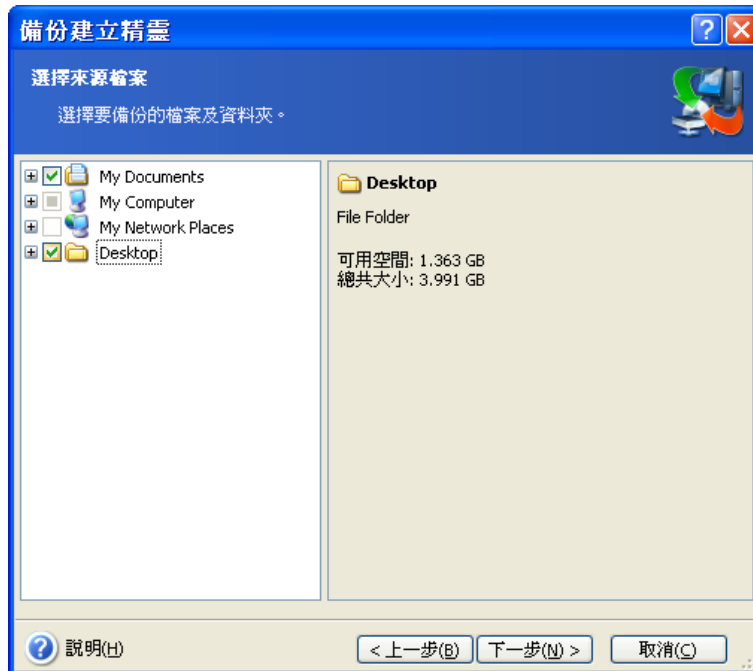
備份建立精靈

選擇來源檔案

選擇要備份的檔案及資料夾。

My Documents
My Computer
My Network Places
Desktop

Desktop

File Folder

可用空間: 1.363 GB
總共大小: 3.991 GB

說明(H)

< 上一步(B)
下一步(N) >
取消(C)